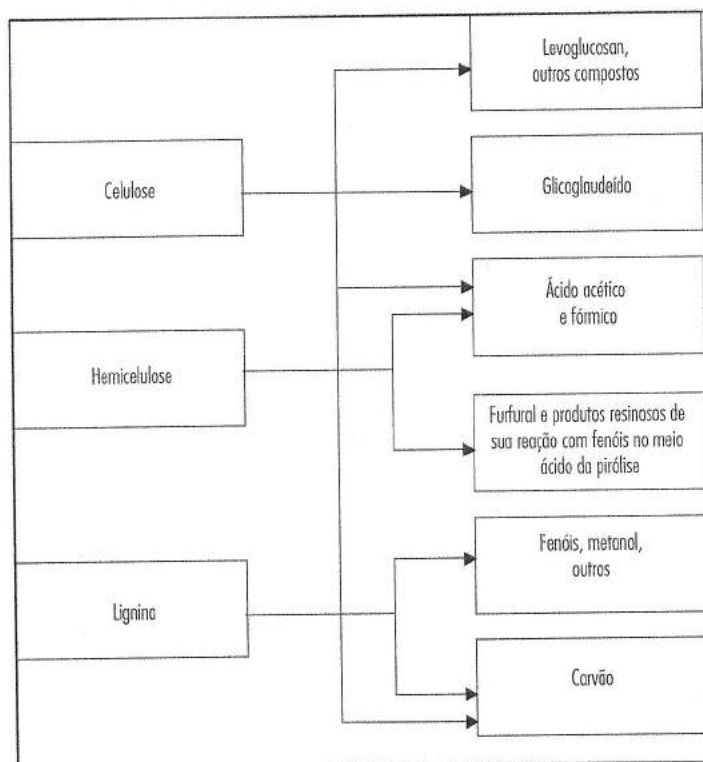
Celulose

Hemicelulose

Lignina

Levoglucosan, outros compostos

Glicoglaudeído

Ácido acético e fórmico

Furfural e produtos resinosos de sua reação com fenóis no meio ácido da pirólise

Fenóis, metanol, outros

Carvão